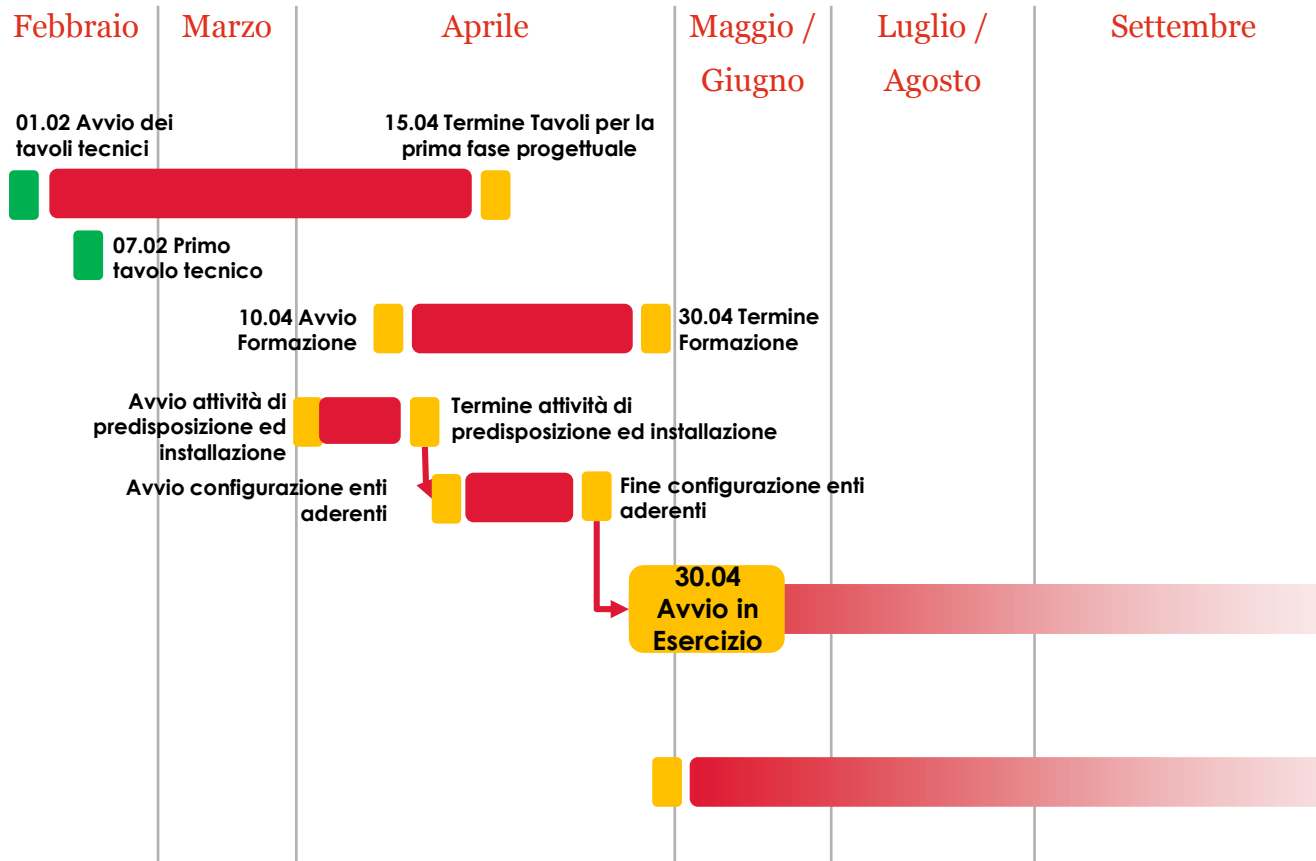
| Febbraio | Marzo | Aprile | Maggio / Giugno | Luglio / Agosto | Settembre |
|---|---|---|---|---|---|

01.02 Avvio dei tavoli tecnici

15.04 Termine Tavoli per la prima fase progettuale

07.02 Primo tavolo tecnico

10.04 Avvio Formazione

30.04 Termine Formazione

Avvio attività di predisposizione ed installazione

Termine attività di predisposizione ed installazione

Avvio configurazione enti aderenti

Fine configurazione enti aderenti

30.04 Avvio in Esercizio